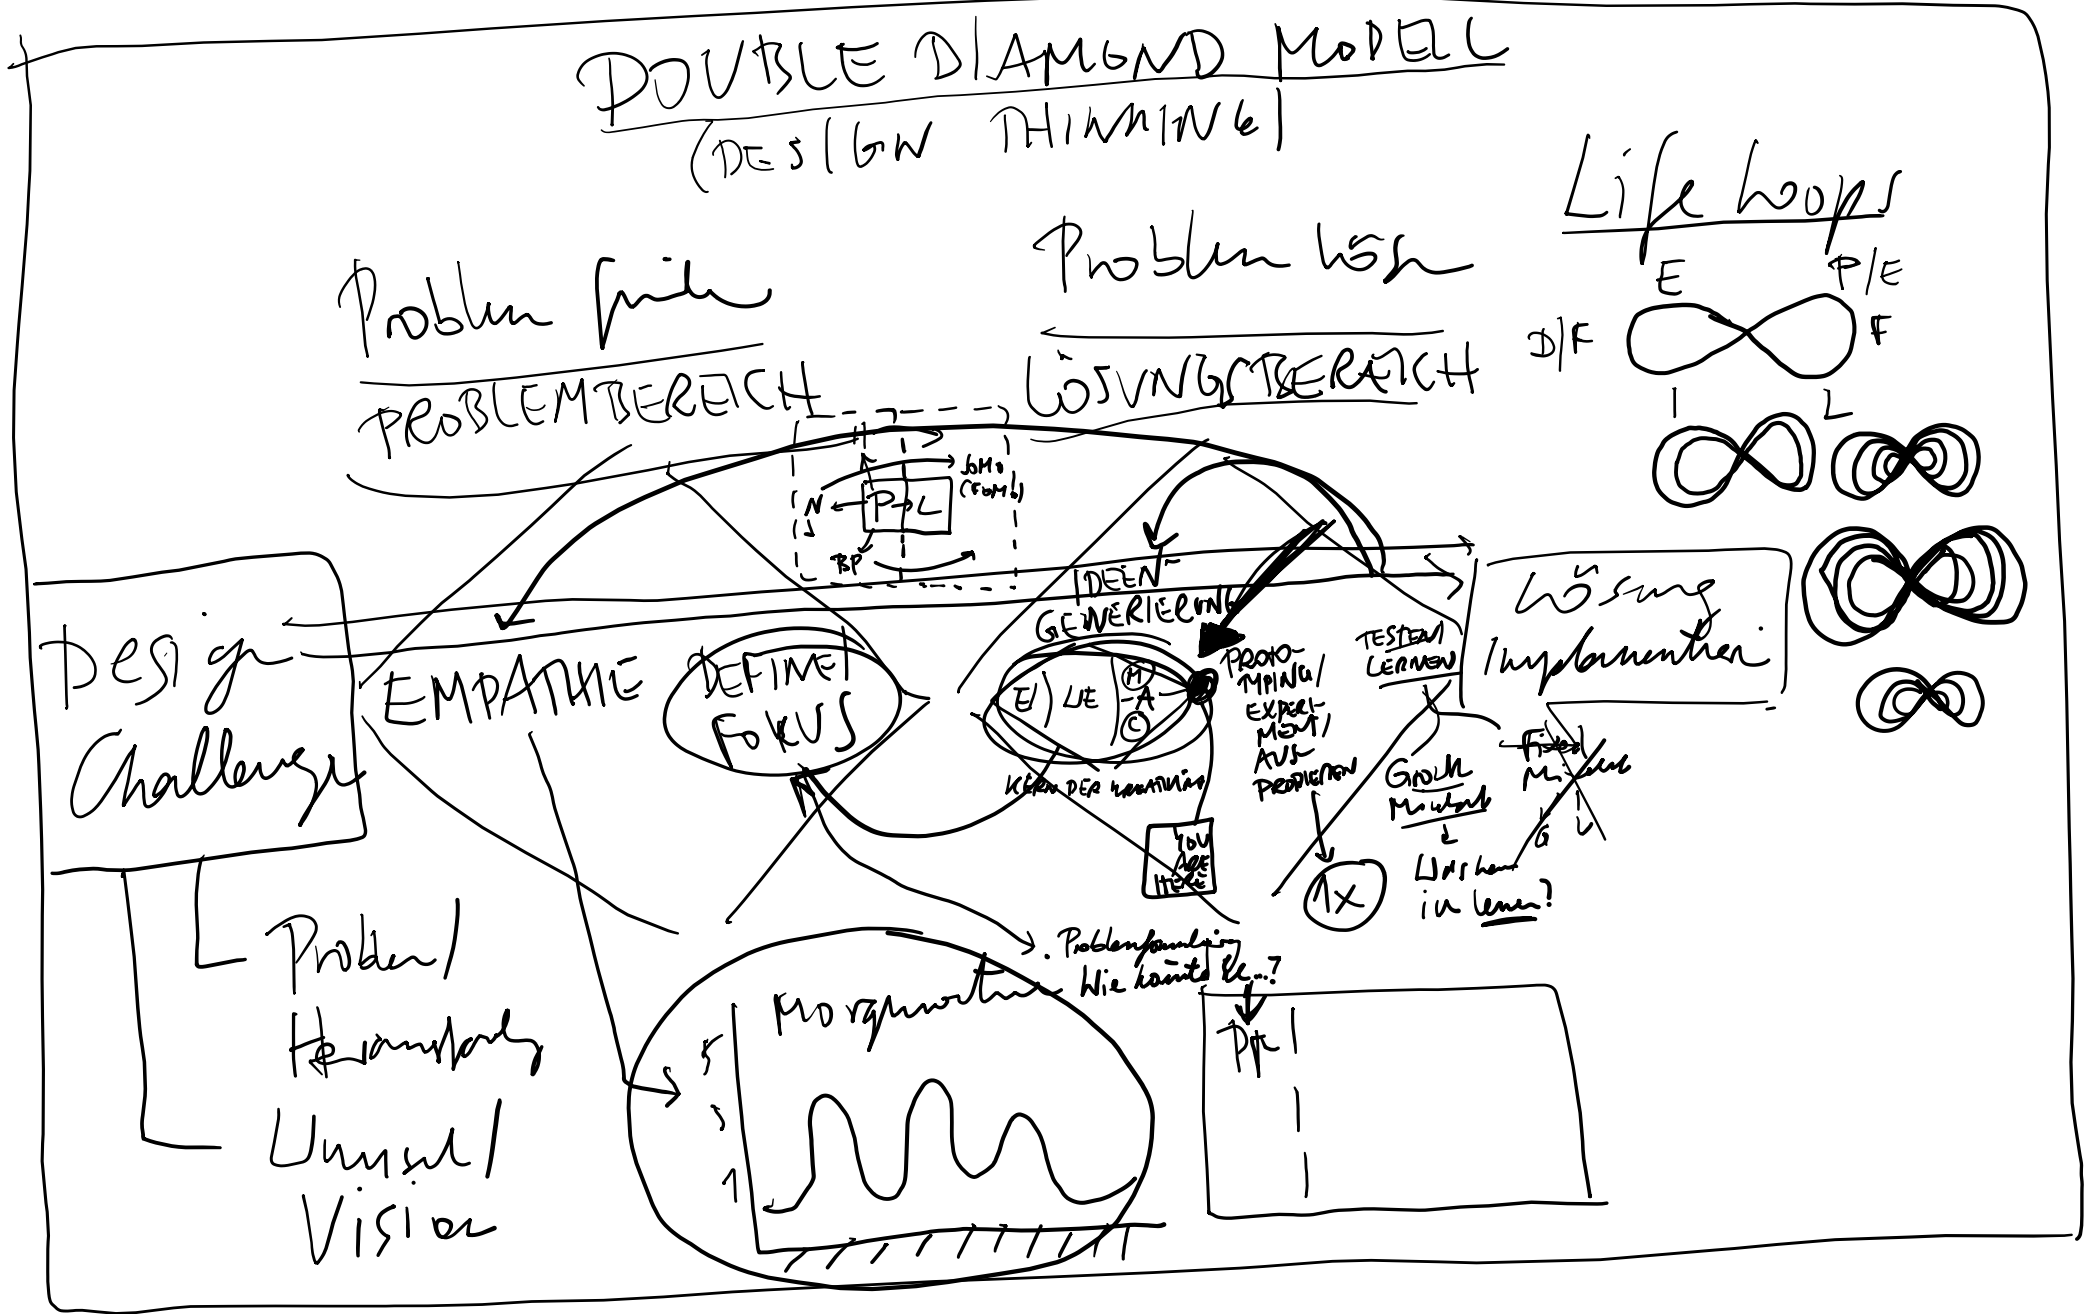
DOUBLE DIAMOND MODELL
(DESIGN THINKING)

Life loops

E P/E
D/F F
I L

Problem finden
PROBLEMBEREICH

Problem lösen
LÖSUNGSBEREICH

JOMO (FOMO)
N P/L
BP

Design Challenge

EMPATHIE

DEFINE/ FOKUS

IDEEN GENERIERUNG

E/ LE M A C

KERN DER INNOVATION

YOU ARE HERE

PROTO-TYPING/ EXPERI-MENT/ AUS-PROBIEREN

1x

TESTEN/ LERNEN

Lösung Implementieren

Growth Mindset
L
Wünschen zu lernen?

Fixed Mindset
G L

Problem/ Herausforderung

Wunsch/ Vision

. Problemformulierung Wie könnte ich...?

Morgenroutine
5
3
1

P/L